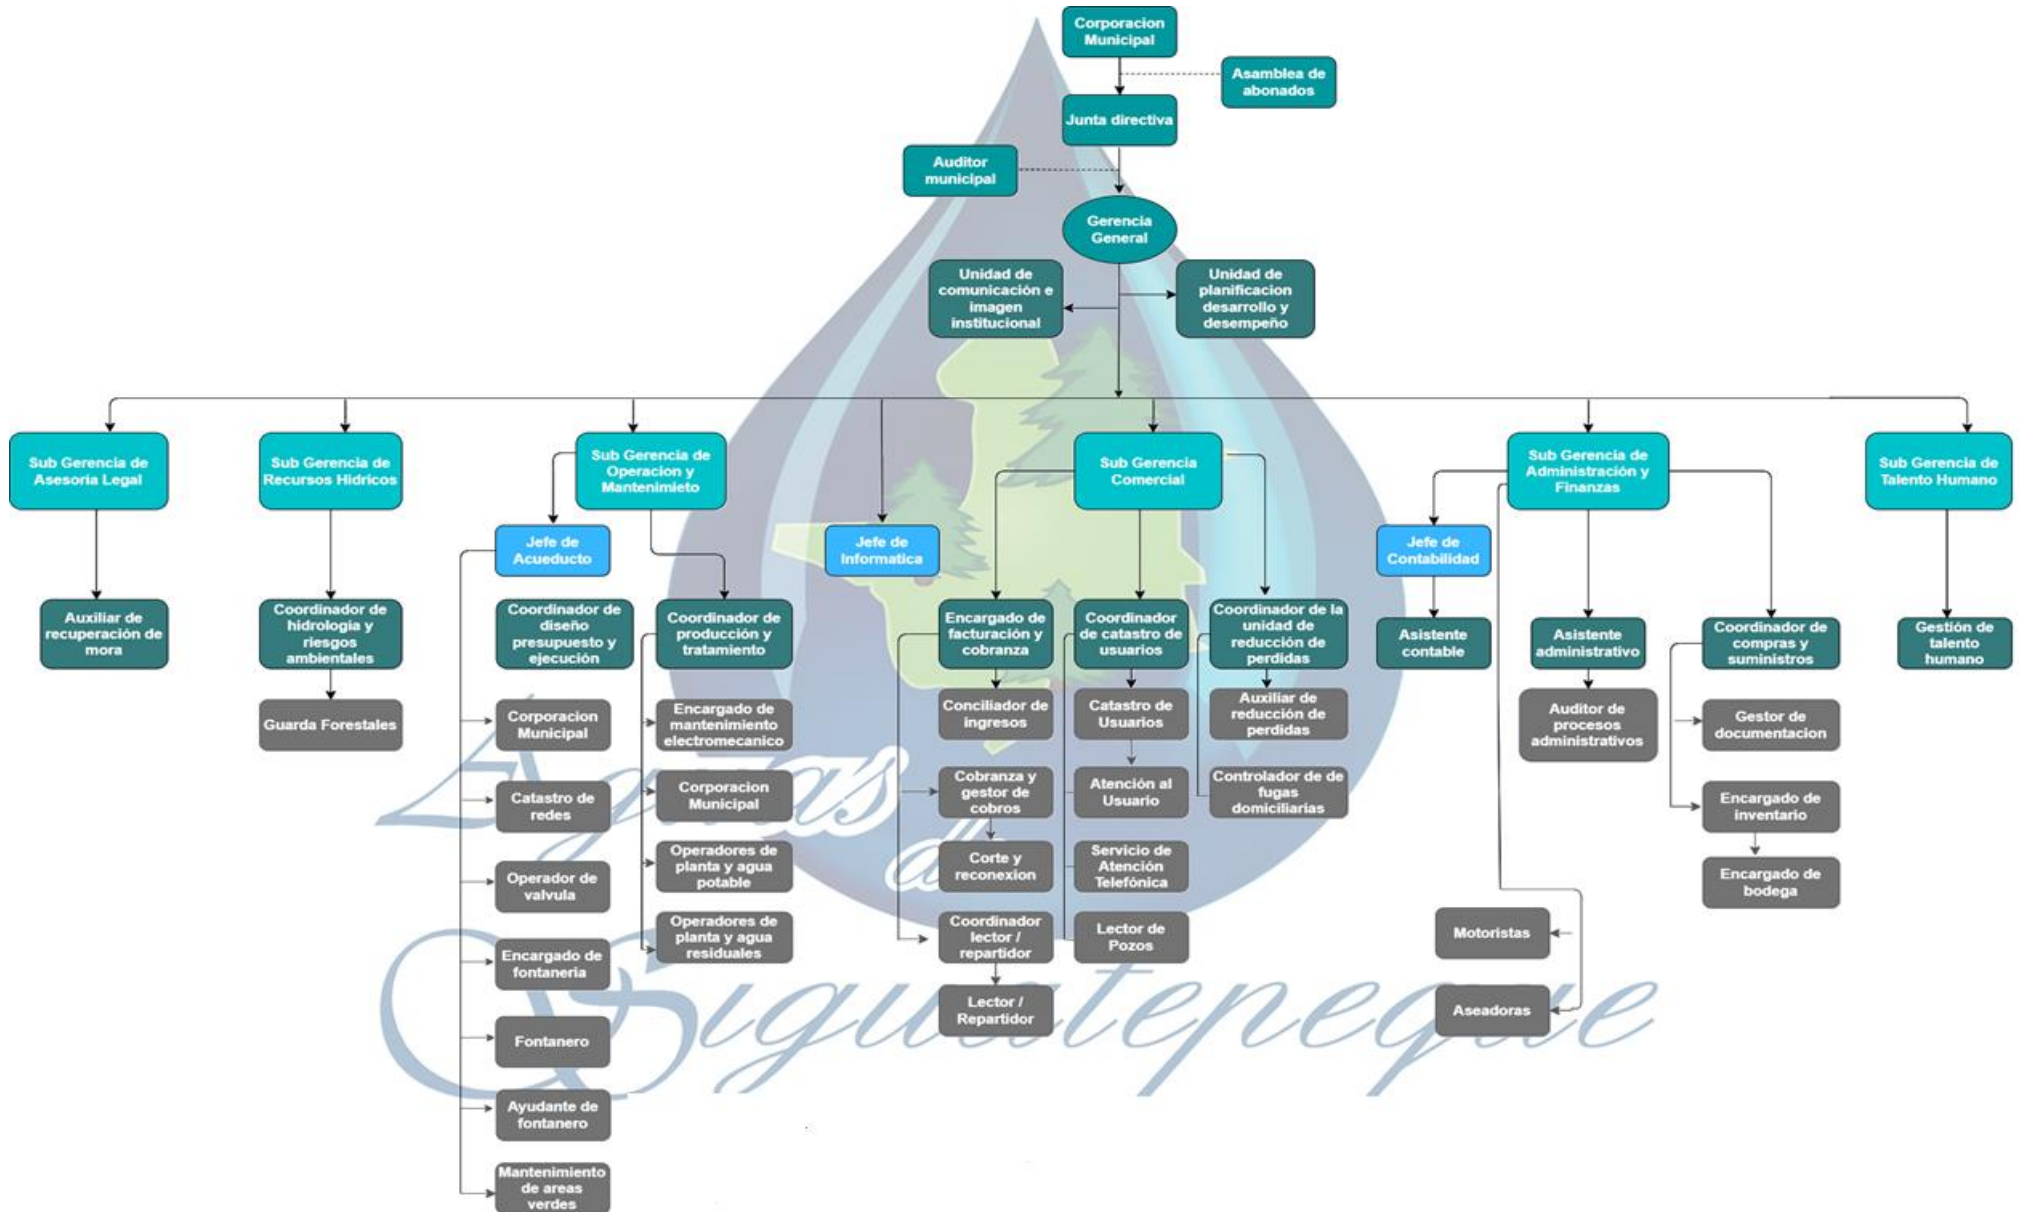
Corporacion Municipal

Asamblea de abonados

Junta directiva

Auditor municipal

Gerencia General

Unidad de comunicación e imagen institucional

Unidad de planificacion desarrollo y desempeño

Sub Gerencia de Asesoria Legal

Auxiliar de recuperación de mora

Sub Gerencia de Recursos Hidricos

Coordinador de hidrologia y riesgos ambientales

Guarda Forestales

Sub Gerencia de Operacion y Mantenimieto

Jefe de Acueducto

Coordinador de diseño presupuesto y ejecución

Corporacion Municipal

Catastro de redes

Operador de valvula

Encargado de fontaneria

Fontanero

Ayudante de fontanero

Mantenimiento de areas verdes

Coordinador de producción y tratamiento

Encargado de mantenimiento electromecanico

Corporacion Municipal

Operadores de planta y agua potable

Operadores de planta y agua residuales

Jefe de Informatica

Sub Gerencia Comercial

Encargado de facturación y cobranza

Conciliador de ingresos

Cobranza y gestor de cobros

Corte y reconexion

Coordinador lector / repartidor

Lector / Repartidor

Coordinador de catastro de usuarios

Catastro de Usuarios

Atención al Usuario

Servicio de Atención Telefónica

Lector de Pozos

Coordinador de la unidad de reducción de perdidas

Auxiliar de reducción de perdidas

Controlador de de fugas domiciliarias

Sub Gerencia de Administración y Finanzas

Jefe de Contabilidad

Asistente contable

Asistente administrativo

Auditor de procesos administrativos

Coordinador de compras y suministros

Gestor de documentacion

Encargado de inventario

Encargado de bodega

Motoristas

Aseadoras

Sub Gerencia de Talento Humano

Gestión de talento humano

Aguas de Siguatepeque